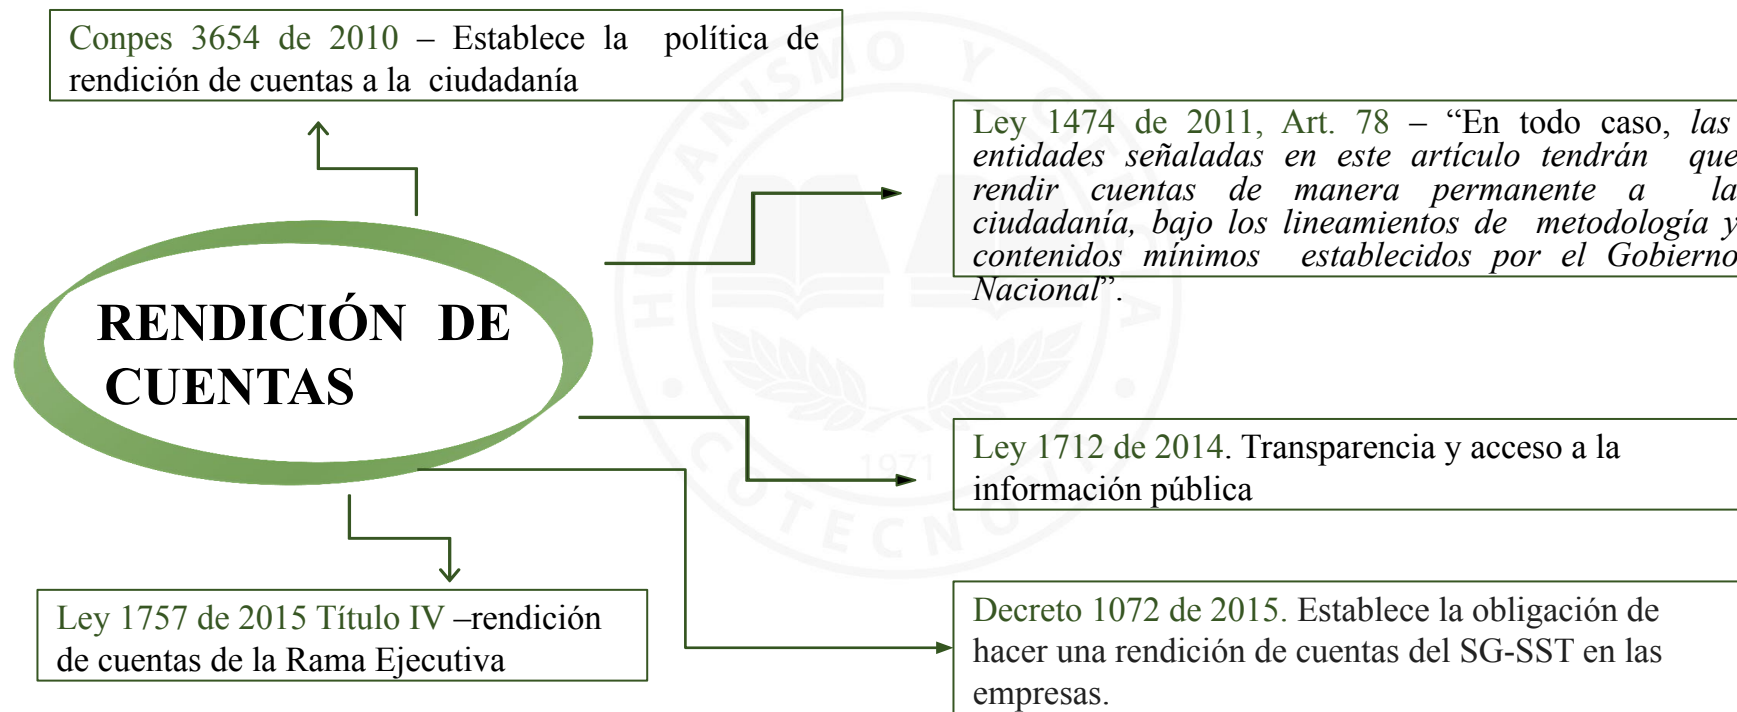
Conpes 3654 de 2010 – Establece la política de rendición de cuentas a la ciudadanía

Ley 1474 de 2011, Art. 78 – “En todo caso, las entidades señaladas en este artículo tendrán que rendir cuentas de manera permanente a la ciudadanía, bajo los lineamientos de metodología y contenidos mínimos establecidos por el Gobierno Nacional”.

RENDICIÓN DE CUENTAS

Ley 1712 de 2014. Transparencia y acceso a la información pública

Ley 1757 de 2015 Título IV –rendición de cuentas de la Rama Ejecutiva

Decreto 1072 de 2015. Establece la obligación de hacer una rendición de cuentas del SG-SST en las empresas.